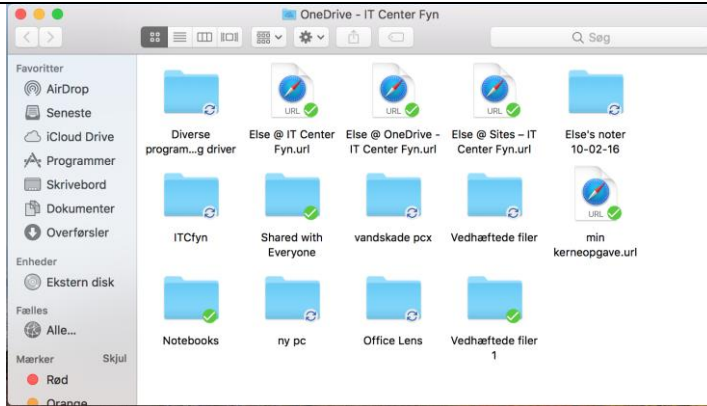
OneDrive - IT Center Fyn

Søg

Favoritter
AirDrop
Seneste
iCloud Drive
Programmer
Skrivebord
Dokumenter
Overførsler

Enheder
Ekstern disk

Fælles
Alle...

Mærker
Skjul
Rød
Orange

URL
URL
URL
URL

Diverse program...g driver
Else @ IT Center Fyn.url
Else @ OneDrive - IT Center Fyn.url
Else @ Sites – IT Center Fyn.url
Else's noter 10-02-16
ITCfyn
Shared with Everyone
vandskade pcx
Vedhæftede filer
min kerneopgave.url
Notebooks
ny pc
Office Lens
Vedhæftede filer 1